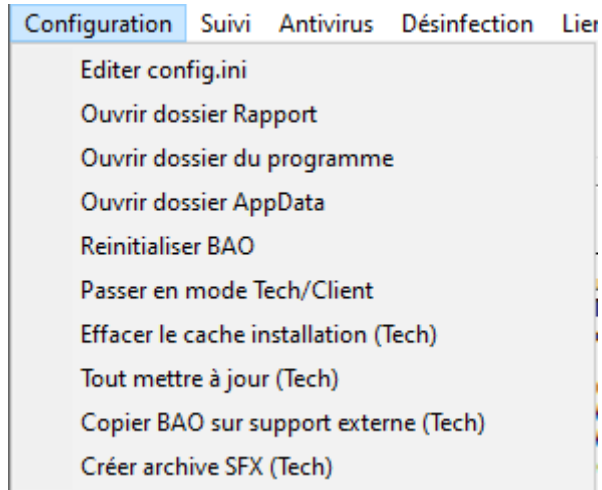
Configuration Suivi Antivirus Désinfection Lier

Editer config.ini
Ouvrir dossier Rapport
Ouvrir dossier du programme
Ouvrir dossier AppData
Reinitialiser BAO
Passer en mode Tech/Client
Effacer le cache installation (Tech)
Tout mettre à jour (Tech)
Copier BAO sur support externe (Tech)
Créer archive SFX (Tech)